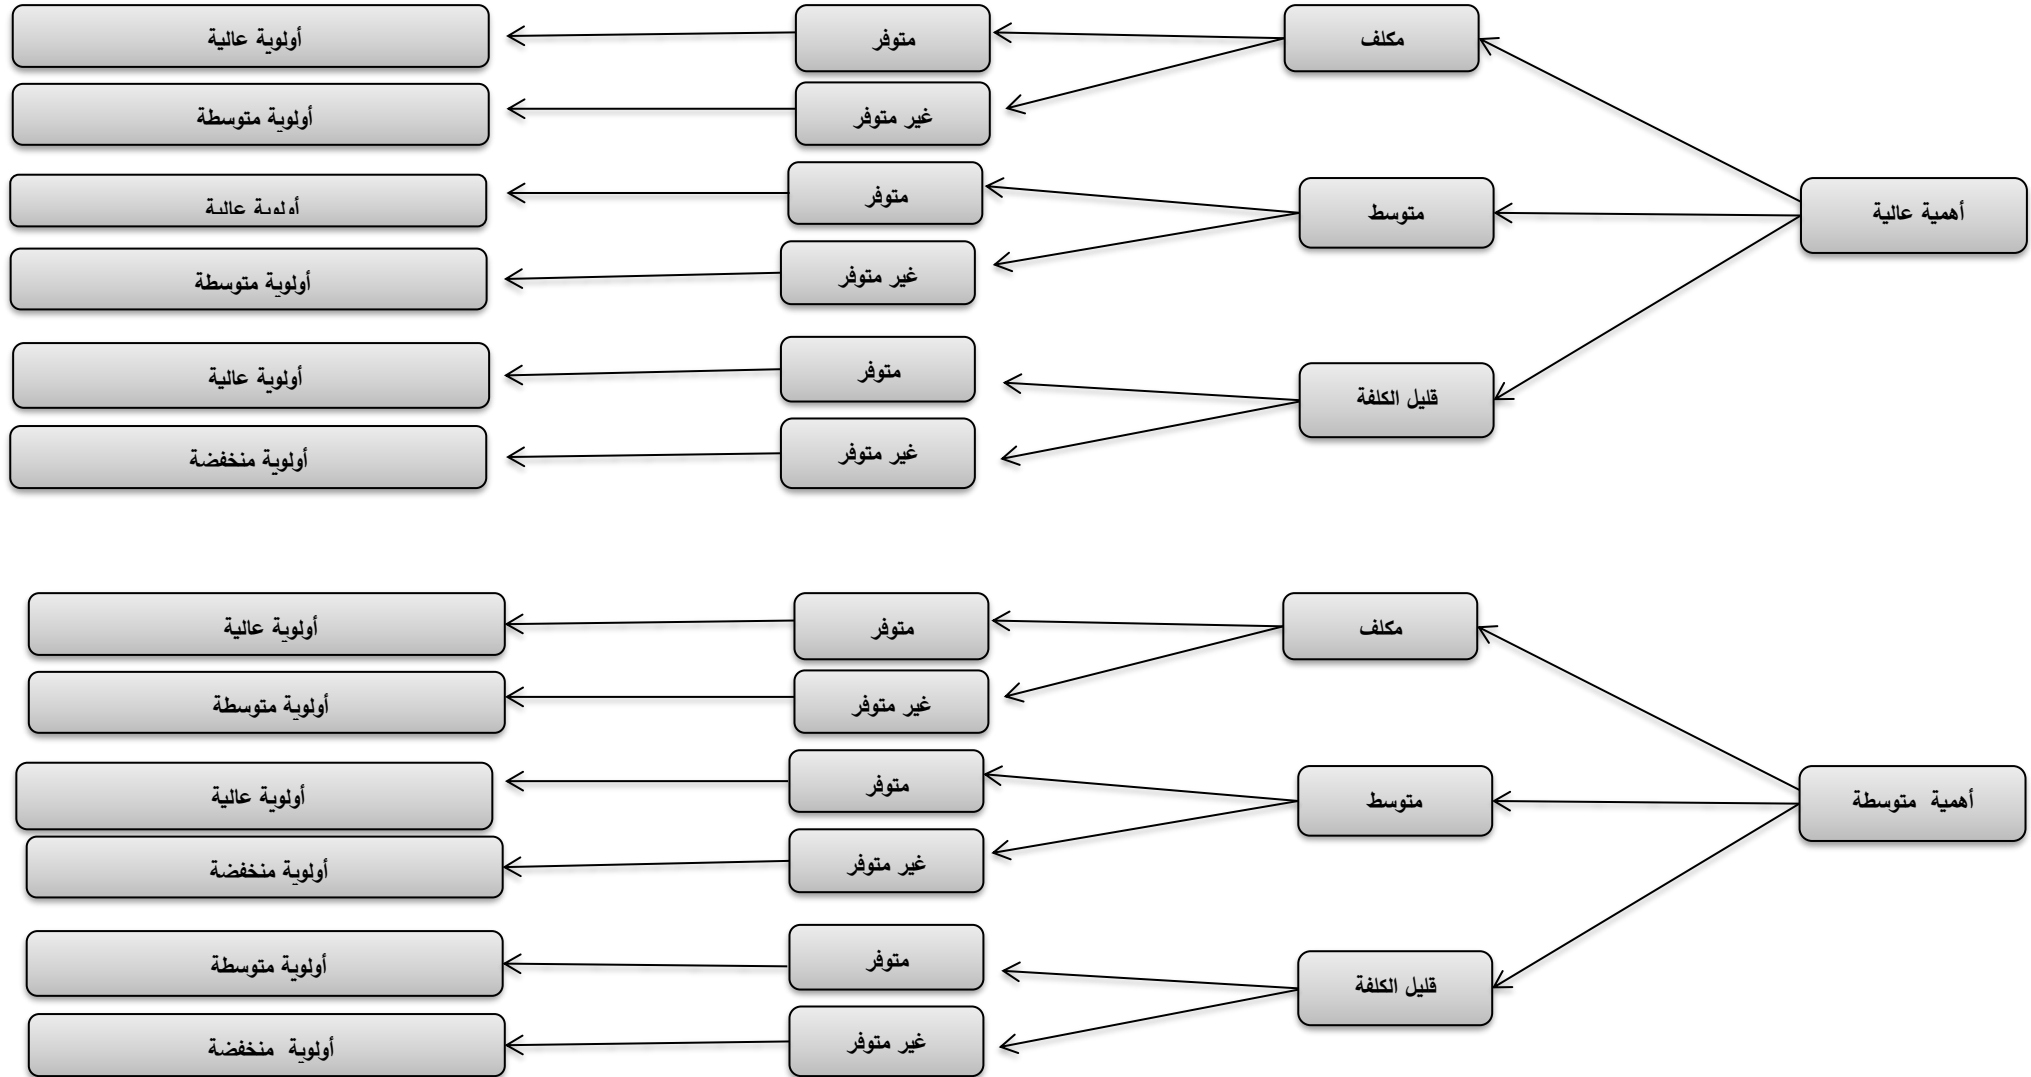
أهمية عالية

مكلف
متوفر
أولوية عالية
غير متوفر
أولوية متوسطة

متوسط
متوفر
أولوية عالية
غير متوفر
أولوية متوسطة

قليل الكلفة
متوفر
أولوية عالية
غير متوفر
أولوية منخفضة

أهمية متوسطة

مكلف
متوفر
أولوية عالية
غير متوفر
أولوية متوسطة

متوسط
متوفر
أولوية عالية
غير متوفر
أولوية منخفضة

قليل الكلفة
متوفر
أولوية متوسطة
غير متوفر
أولوية منخفضة